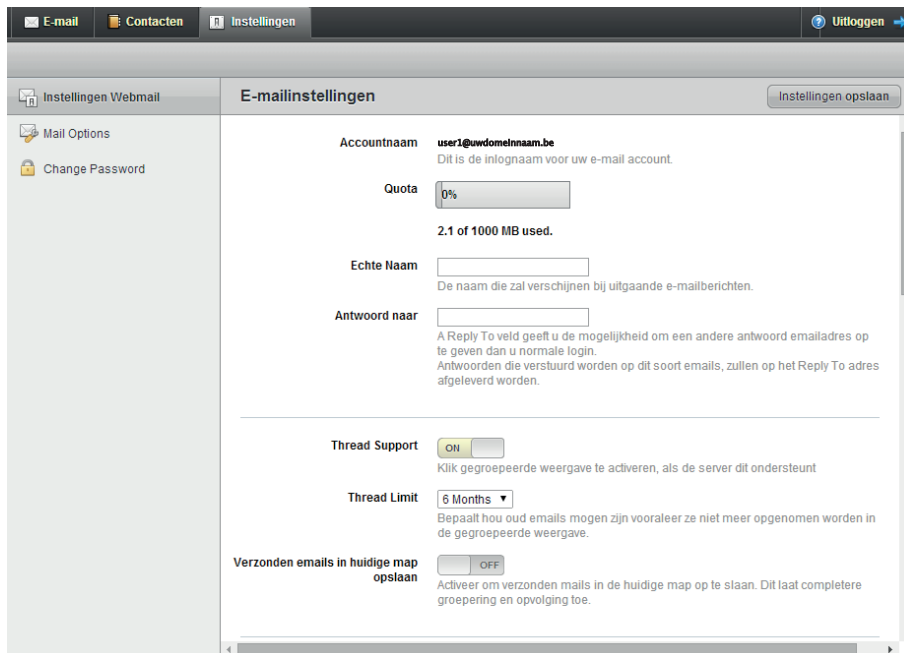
E-mail Contacten Instellingen Uitloggen

Instellingen Webmail
Mail Options
Change Password

E-mailinstellingen

Instellingen opslaan

Accountnaam
user1@uwdomeinnaam.be
Dit is de inlognaam voor uw e-mail account.

Quota
0%

2.1 of 1000 MB used.

Echte Naam
De naam die zal verschijnen bij uitgaande e-mailberichten.

Antwoord naar
A Reply To veld geeft u de mogelijkheid om een andere antwoord emailadres op te geven dan u normale login.
Antwoorden die verstuurd worden op dit soort emails, zullen op het Reply To adres afgeleverd worden.

Thread Support
ON
Klik gegroepeerde weergave te activeren, als de server dit ondersteunt

Thread Limit
6 Months
Bepaalt hou oud emails mogen zijn vooraleer ze niet meer opgenomen worden in de gegroepeerde weergave.

Verzonden emails in huidige map opslaan
OFF
Activeer om verzonden mails in de huidige map op te slaan. Dit laat completere groepering en opvolging toe.